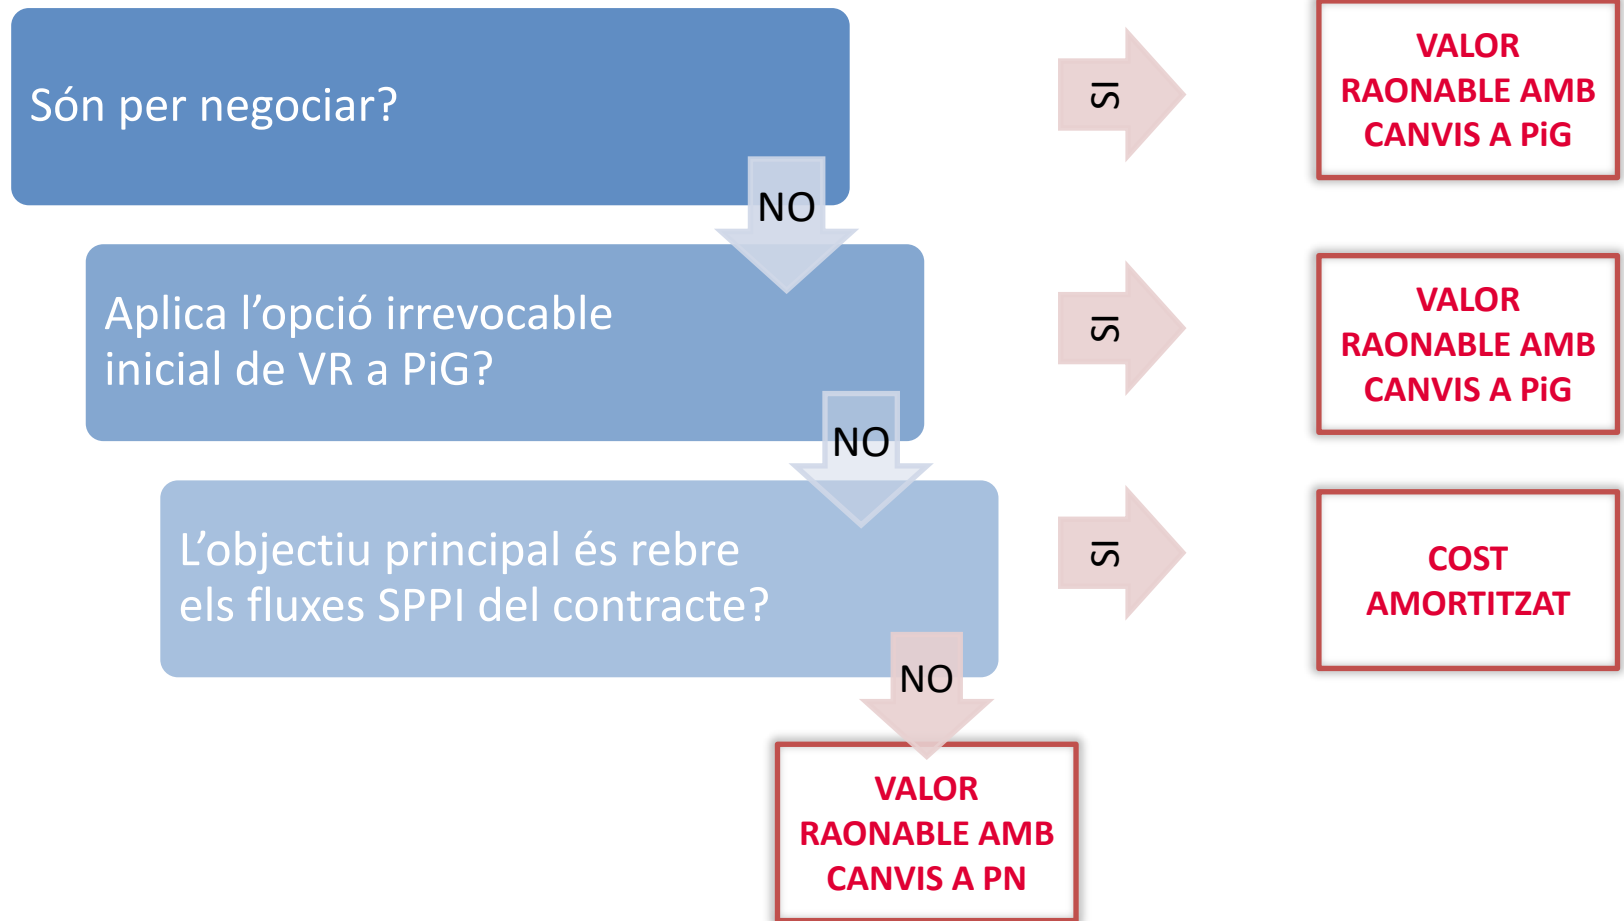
Són per negociar?

SI

VALOR RAONABLE AMB CANVIS A PiG

NO

Aplica l’opció irrevocable inicial de VR a PiG?

SI

VALOR RAONABLE AMB CANVIS A PiG

NO

L’objectiu principal és rebre els fluxes SPPI del contracte?

SI

COST AMORTITZAT

NO

VALOR RAONABLE AMB CANVIS A PN